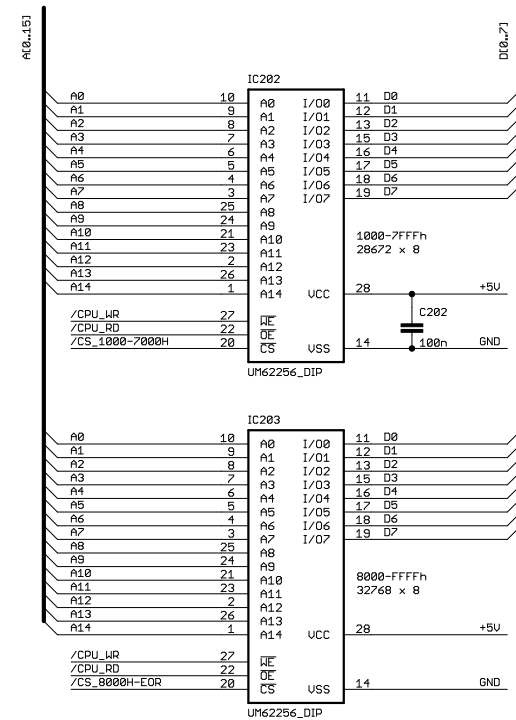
A[0..15]

D[0..7]

IC202

| | Pin | | | Pin | |
|---|---|---|---|---|---|
| A0 | 10 | A0 | I/O0 | 11 | D0 |
| A1 | 9 | A1 | I/O1 | 12 | D1 |
| A2 | 8 | A2 | I/O2 | 13 | D2 |
| A3 | 7 | A3 | I/O3 | 15 | D3 |
| A4 | 6 | A4 | I/O4 | 16 | D4 |
| A5 | 5 | A5 | I/O5 | 17 | D5 |
| A6 | 4 | A6 | I/O6 | 18 | D6 |
| A7 | 3 | A7 | I/O7 | 19 | D7 |
| A8 | 25 | A8 | | | |
| A9 | 24 | A9 | | | |
| A10 | 21 | A10 | | | |
| A11 | 23 | A11 | | | |
| A12 | 2 | A12 | | | |
| A13 | 26 | A13 | | | |
| A14 | 1 | A14 | VCC | 28 | +5V |
| /CPU_WR | 27 | $\overline{WE}$ | | | |
| /CPU_RD | 22 | $\overline{OE}$ | | | |
| /CS_1000-7000H | 20 | $\overline{CS}$ | VSS | 14 | GND |

1000-7FFFh
28672 x 8

C202
100n

UM62256_DIP

IC203

| | Pin | | | Pin | |
|---|---|---|---|---|---|
| A0 | 10 | A0 | I/O0 | 11 | D0 |
| A1 | 9 | A1 | I/O1 | 12 | D1 |
| A2 | 8 | A2 | I/O2 | 13 | D2 |
| A3 | 7 | A3 | I/O3 | 15 | D3 |
| A4 | 6 | A4 | I/O4 | 16 | D4 |
| A5 | 5 | A5 | I/O5 | 17 | D5 |
| A6 | 4 | A6 | I/O6 | 18 | D6 |
| A7 | 3 | A7 | I/O7 | 19 | D7 |
| A8 | 25 | A8 | | | |
| A9 | 24 | A9 | | | |
| A10 | 21 | A10 | | | |
| A11 | 23 | A11 | | | |
| A12 | 2 | A12 | | | |
| A13 | 26 | A13 | | | |
| A14 | 1 | A14 | VCC | 28 | +5V |
| /CPU_WR | 27 | $\overline{WE}$ | | | |
| /CPU_RD | 22 | $\overline{OE}$ | | | |
| /CS_8000H-EOR | 20 | $\overline{CS}$ | VSS | 14 | GND |

8000-FFFFh
32768 x 8

UM62256_DIP